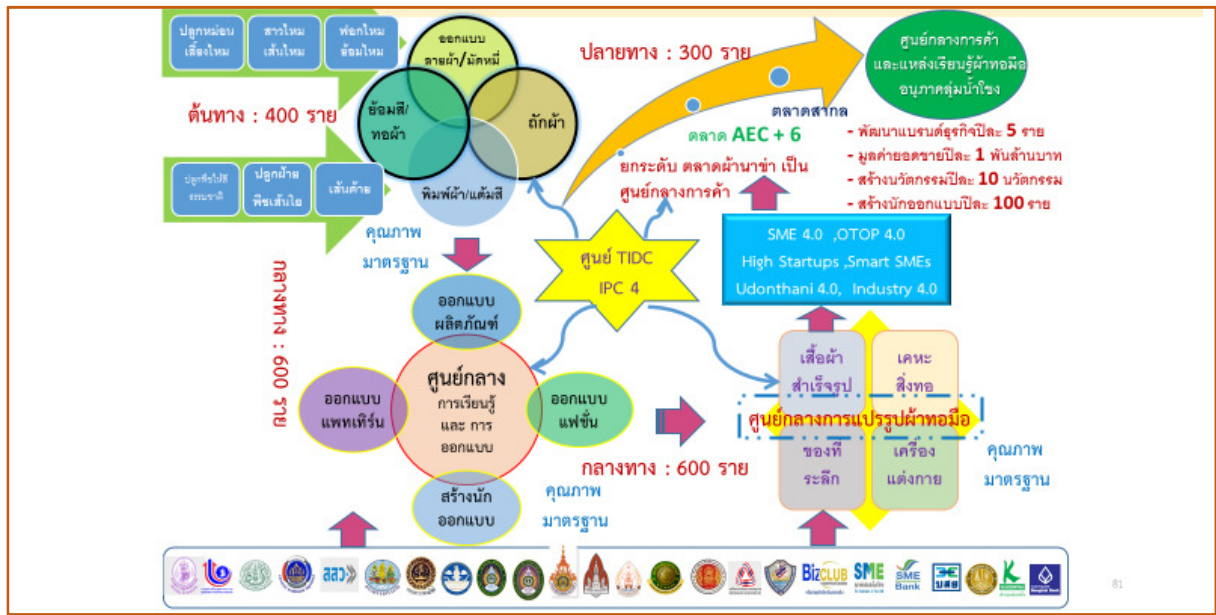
ปลูกหม่อน เลี้ยงไหม

สาวไหม เส้นไหม

ฟอกไหม ย้อมไหม

ต้นทาง : 400 ราย

ปลูกพืชให้สี ธรรมชาติ

ปลูกฝ้าย พืชเส้นใย

เส้นด้าย

ออกแบบ ลายผ้า/มัดหมี่

ย้อมสี/ ทอผ้า

ถักผ้า

พิมพ์ผ้า/แต้มสี

ปลายทาง : 300 ราย

ศูนย์กลางการค้า และแหล่งเรียนรู้ผ้าทอมือ อนุภาคลุ่มน้ำโขง

ตลาดสากล

ตลาด AEC + 6

ยกระดับ ตลาดผ้านาข่า เป็น ศูนย์กลางการค้า

- พัฒนาแบรนด์ธุรกิจปีละ 5 ราย
- มูลค่ายอดขายปีละ 1 พันล้านบาท
- สร้างนวัตกรรมปีละ 10 นวัตกรรม
- สร้างนักออกแบบปีละ 100 ราย

คุณภาพ มาตรฐาน

ศูนย์ TIDC IPC 4

SME 4.0 ,OTOP 4.0
High Startups ,Smart SMEs
Udonthani 4.0, Industry 4.0

กลางทาง : 600 ราย

ออกแบบ ผลิตภัณฑ์

ออกแบบ แพทเทิร์น

ศูนย์กลาง การเรียนรู้ และ การ ออกแบบ

ออกแบบ แฟชั่น

สร้างนัก ออกแบบ

คุณภาพ มาตรฐาน

กลางทาง : 600 ราย

เสื้อผ้า สำเร็จรูป

เคหะ สิ่งทอ

ศูนย์กลางการแปรรูปผ้าทอมือ

ของที่ ระลึก

เครื่อง แต่งกาย

คุณภาพ มาตรฐาน

สสว

BizCLUB

SME

SME Bank

81